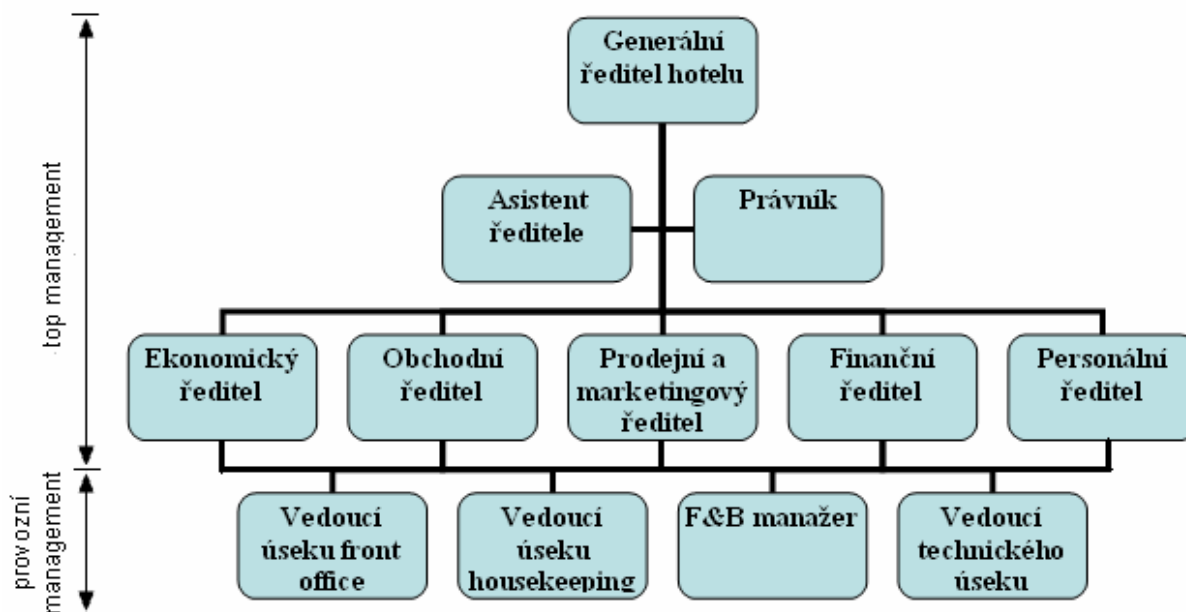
top management

provozní management

Generální ředitel hotelu

Asistent ředitele

Právník

Ekonomický ředitel

Obchodní ředitel

Prodejní a marketingový ředitel

Finanční ředitel

Personální ředitel

Vedoucí úseku front office

Vedoucí úseku housekeeping

F&B manažer

Vedoucí technického úseku